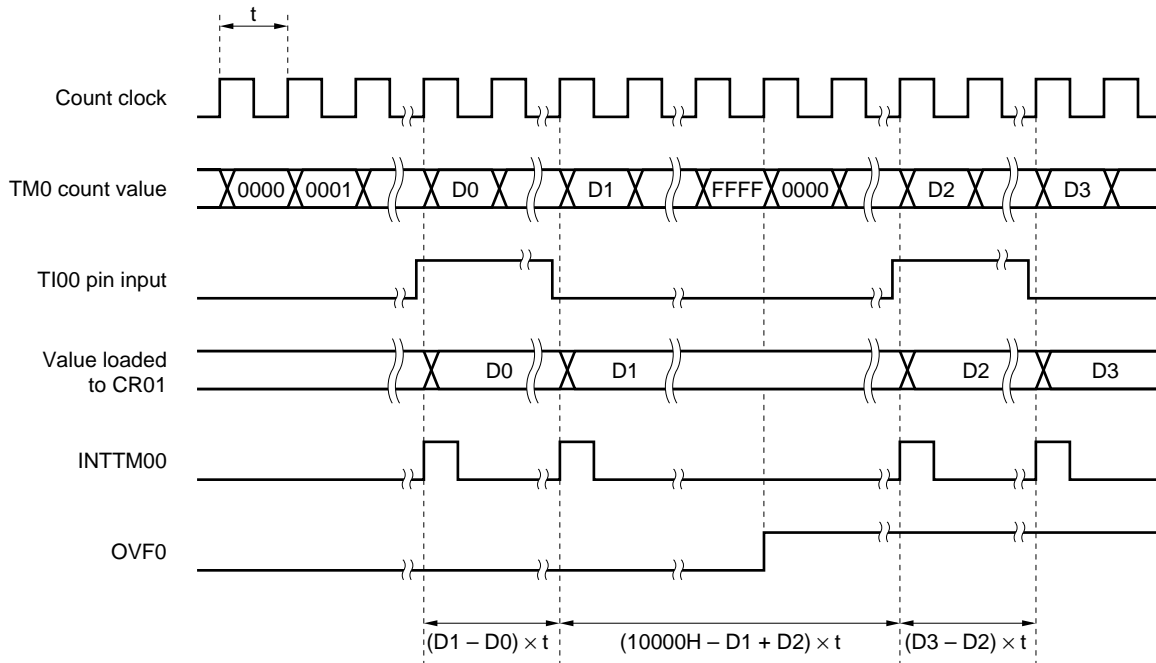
t

Count clock

TM0 count value

0000 0001 D0 D1 FFFF 0000 D2 D3

TI00 pin input

Value loaded to CR01

D0 D1 D2 D3

INTTM00

OVF0

$(D1 – D0) \times t$

$(10000H – D1 + D2) \times t$

$(D3 – D2) \times t$